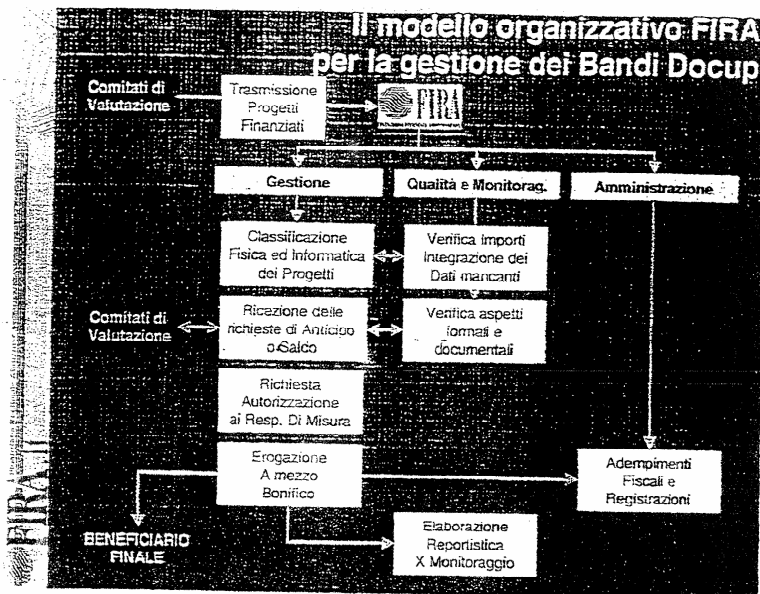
Il modello organizzativo FIRA per la gestione dei Bandi Docup

Comitati di Valutazione

Trasmissione Progetti Finanziati

FIRA

Gestione

Qualità e Monitorag.

Amministrazione

Classificazione Fisica ed Informatica dei Progetti

Verifica Importi Integrazione dei Dati mancanti

Comitati di Valutazione

Ricezione delle richieste di Anticipo o Saldo

Verifica aspetti formali e documentali

Richiesta Autorizzazione ai Resp. Di Misura

Erogazione A mezzo Bonifico

Adempimenti Fiscali e Registrazioni

BENEFICIARIO FINALE

Elaborazione Reportistica X Monitoraggio

FIRA